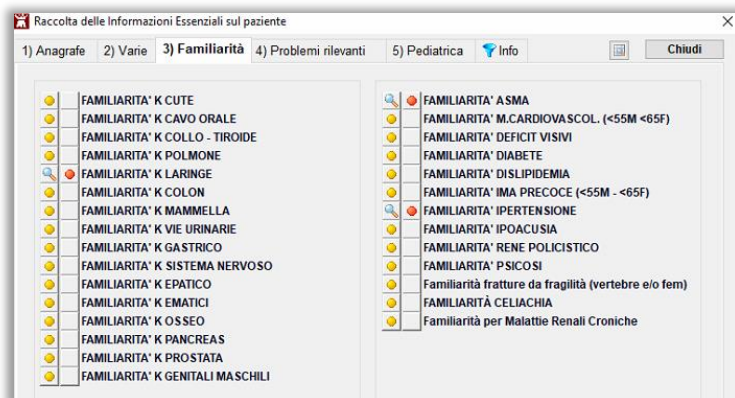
Raccolta delle Informazioni Essenziali sul paziente

1) Anagrafe | 2) Varie | 3) Familiarità | 4) Problemi rilevanti | 5) Pediatrica | Info | Chiudi

FAMILIARITA' K CUTE
FAMILIARITA' K CAVO ORALE
FAMILIARITA' K COLLO - TIROIDE
FAMILIARITA' K POLMONE
FAMILIARITA' K LARINGE
FAMILIARITA' K COLON
FAMILIARITA' K MAMMELLA
FAMILIARITA' K VIE URINARIE
FAMILIARITA' K GASTRICO
FAMILIARITA' K SISTEMA NERVOSO
FAMILIARITA' K EPATICO
FAMILIARITA' K EMATICI
FAMILIARITA' K OSSEO
FAMILIARITA' K PANCREAS
FAMILIARITA' K PROSTATA
FAMILIARITA' K GENITALI MASCHILI

FAMILIARITA' ASMA
FAMILIARITA' M.CARDIOVASCOL. (<55M <65F)
FAMILIARITA' DEFICIT VISIVI
FAMILIARITA' DIABETE
FAMILIARITA' DISLIPIDEMIA
FAMILIARITA' IMA PRECOCE (<55M - <65F)
FAMILIARITA' IPERTENSIONE
FAMILIARITA' IPOACUSIA
FAMILIARITA' RENE POLICISTICO
FAMILIARITA' PSICOSI
Familiarità fratture da fragilità (vertebre e/o fem)
FAMILIARITÀ CELIACHIA
Familiarità per Malattie Renali Croniche